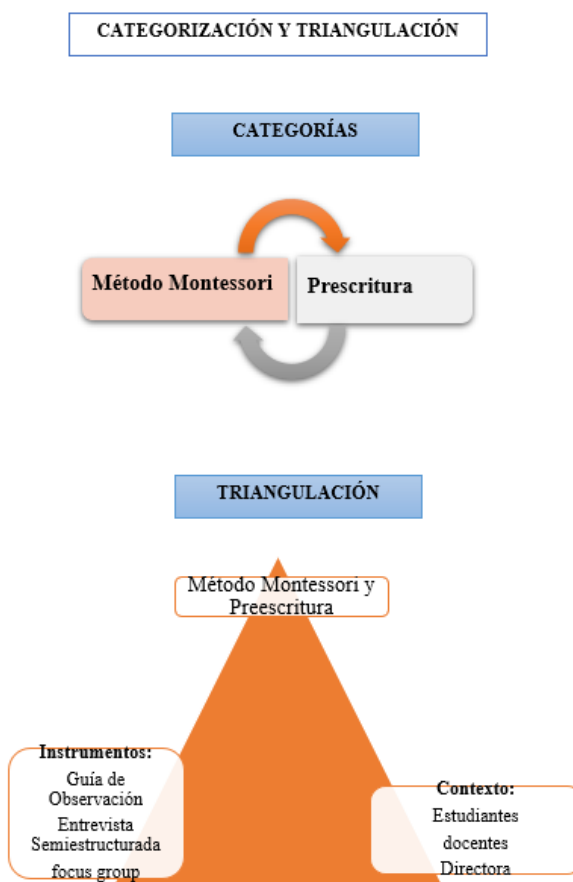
CATEGORIZACIÓN Y TRIANGULACIÓN

CATEGORÍAS

Método Montessori

Prescritura

TRIANGULACIÓN

Método Montessori y Preescritura

Instrumentos:
Guía de Observación
Entrevista Semiestructurada
focus group

Contexto:
Estudiantes
docentes
Directora